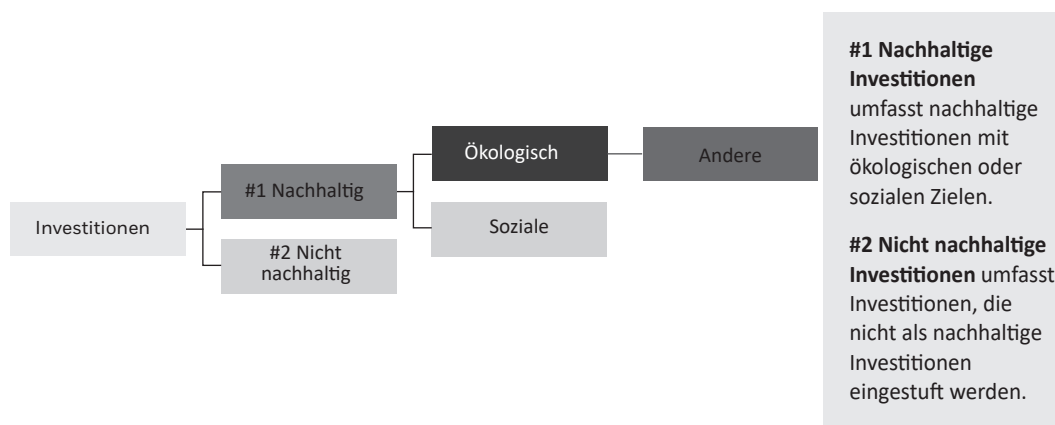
Investitionen

#1 Nachhaltig

#2 Nicht nachhaltig

Ökologisch

Soziale

Andere

**#1 Nachhaltige Investitionen** umfasst nachhaltige Investitionen mit ökologischen oder sozialen Zielen.

**#2 Nicht nachhaltige Investitionen** umfasst Investitionen, die nicht als nachhaltige Investitionen eingestuft werden.